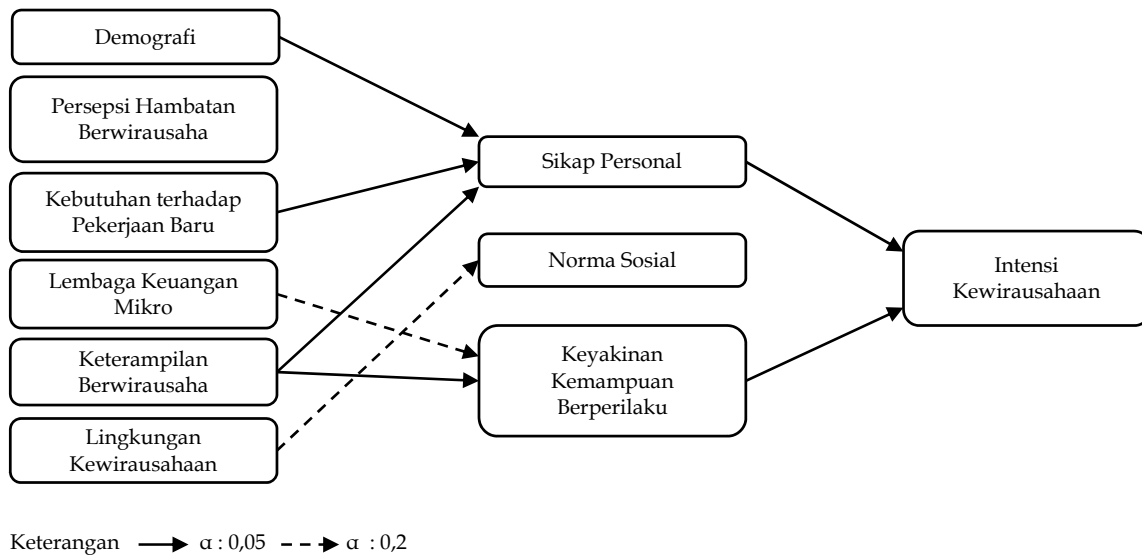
Demografi

Persepsi Hambatan Berwirausaha

Kebutuhan terhadap Pekerjaan Baru

Lembaga Keuangan Mikro

Keterampilan Berwirausaha

Lingkungan Kewirausahaan

Sikap Personal

Norma Sosial

Keyakinan Kemampuan Berperilaku

Intensi Kewirausahaan

Keterangan → α : 0,05 - - → α : 0,2